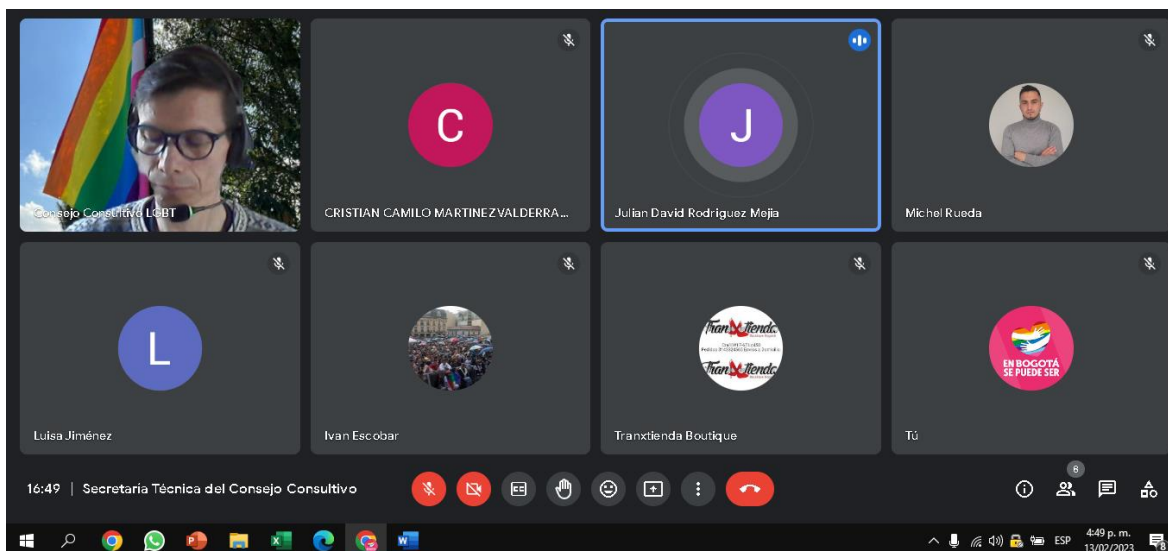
Consejo Consultivo LGBT

C
CRISTIAN CAMILO MARTINEZ VALDERRA...

J
Julian David Rodriguez Mejia

Michel Rueda

L
Luisa Jiménez

Ivan Escobar

Tranxtienda
Tranxtienda
Tranxtienda Boutique

EN BOGOTÁ SE PUEDE SER
Tú

16:49 | Secretaria Técnica del Consejo Consultivo

8

ESP
4:49 p. m.
13/02/2023